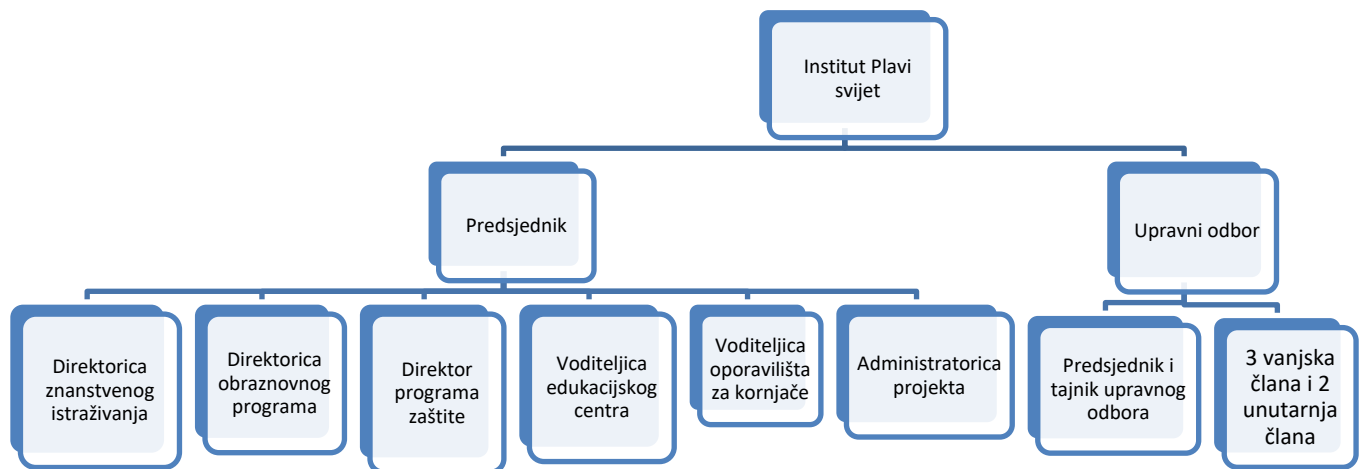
Institut Plavi svijet

Predsjednik

Upravni odbor

Direktorica znanstvenog istraživanja

Direktorica obraznovnog programa

Direktor programa zaštite

Voditeljica edukacijskog centra

Voditeljica oporavilišta za kornjače

Administratorica projekta

Predsjednik i tajnik upravnog odbora

3 vanjska člana i 2 unutarnja člana